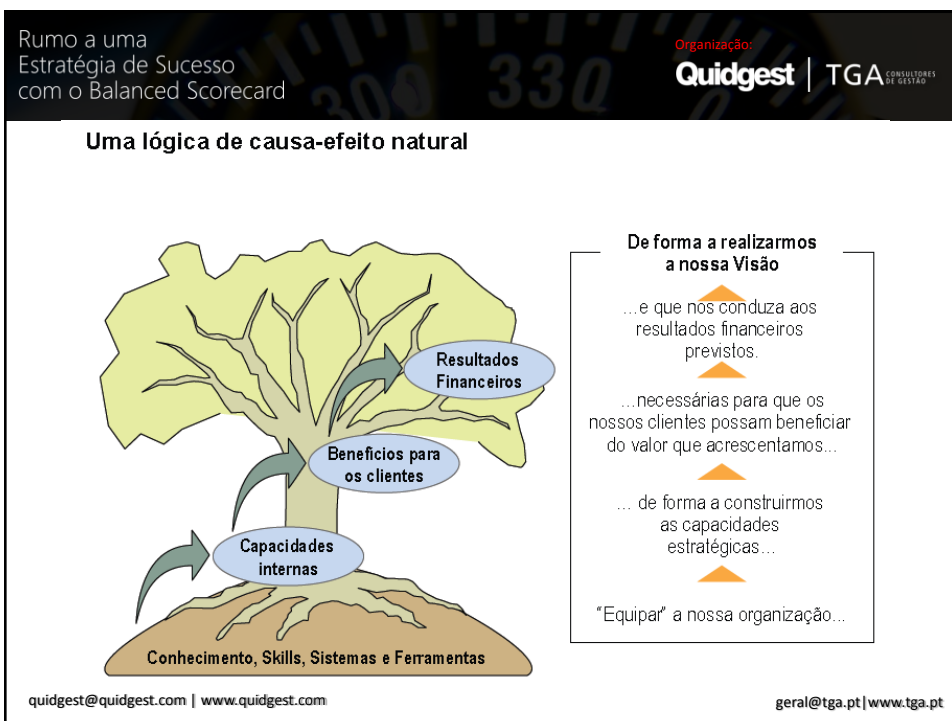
Rumo a uma
Estratégia de Sucesso
com o Balanced Scorecard

Organização:
Quidgest | TGA CONSULTORES DE GESTÃO

Uma lógica de causa-efeito natural

Resultados Financeiros

Benefícios para os clientes

Capacidades internas

Conhecimento, Skills, Sistemas e Ferramentas

De forma a realizarmos a nossa Visão

...e que nos conduza aos resultados financeiros previstos.

...necessárias para que os nossos clientes possam beneficiar do valor que acrescentamos...

... de forma a construirmos as capacidades estratégicas...

"Equipar" a nossa organização...

quidgest@quidgest.com | www.quidgest.com

geral@tga.pt | www.tga.pt